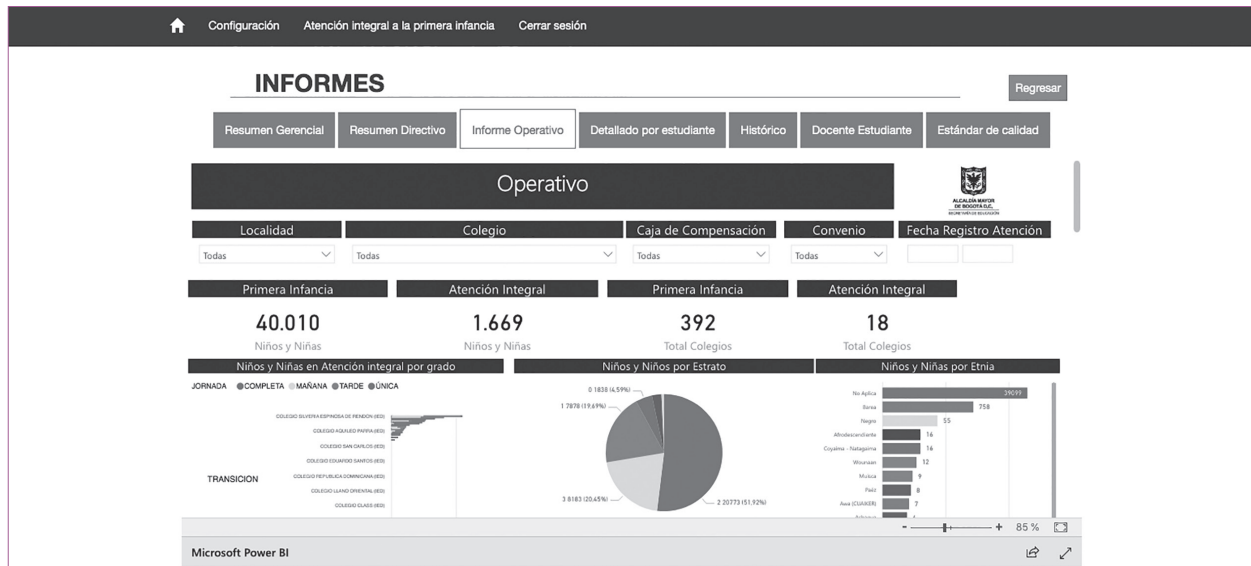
Configuración Atención integral a la primera infancia Cerrar sesión

INFORMES

Regresar

Resumen Gerencial | Resumen Directivo | Informe Operativo | Detallado por estudiante | Histórico | Docente Estudiante | Estándar de calidad

Operativo

ALCALDÍA MAYOR DE BOGOTÁ D.C.
SECRETARÍA DE EDUCACIÓN

Localidad | Colegio | Caja de Compensación | Convenio | Fecha Registro Atención

Todas | Todas | Todas | Todas

Primera Infancia
40.010
Niños y Niñas

Atención Integral
1.669
Niños y Niñas

Primera Infancia
392
Total Colegios

Atención Integral
18
Total Colegios

Niños y Niñas en Atención integral por grado

JORNADA ●COMPLETA ●MAÑANA ●TARDE ●ÚNICA

COLEGIO SILVERIA ESPINOSA DE RENDON (IED)
COLEGIO AQUILEO PARRA (IED)
COLEGIO SAN CARLOS (IED)
COLEGIO EDUARDO SANTOS (IED)
COLEGIO REPUBLICA DOMINICANA (IED)
COLEGIO LLANO ORIENTAL (IED)
COLEGIO CLASS (IED)

TRANSICION

Niños y Niños por Estrato

0 1838 (4,59%)
1 7878 (19,69%)
3 8183 (20,45%)
2 20773 (51,92%)

Niños y Niñas por Etnia

No Aplica 39099
Ibrea 758
Negro 55
Afrodescendiente 16
Coyaima - Natagaima 16
Wounaan 12
Muisca 9
Paéz 8
Awa (CUAIKER) 7
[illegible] 4

- + 85 %

Microsoft Power BI